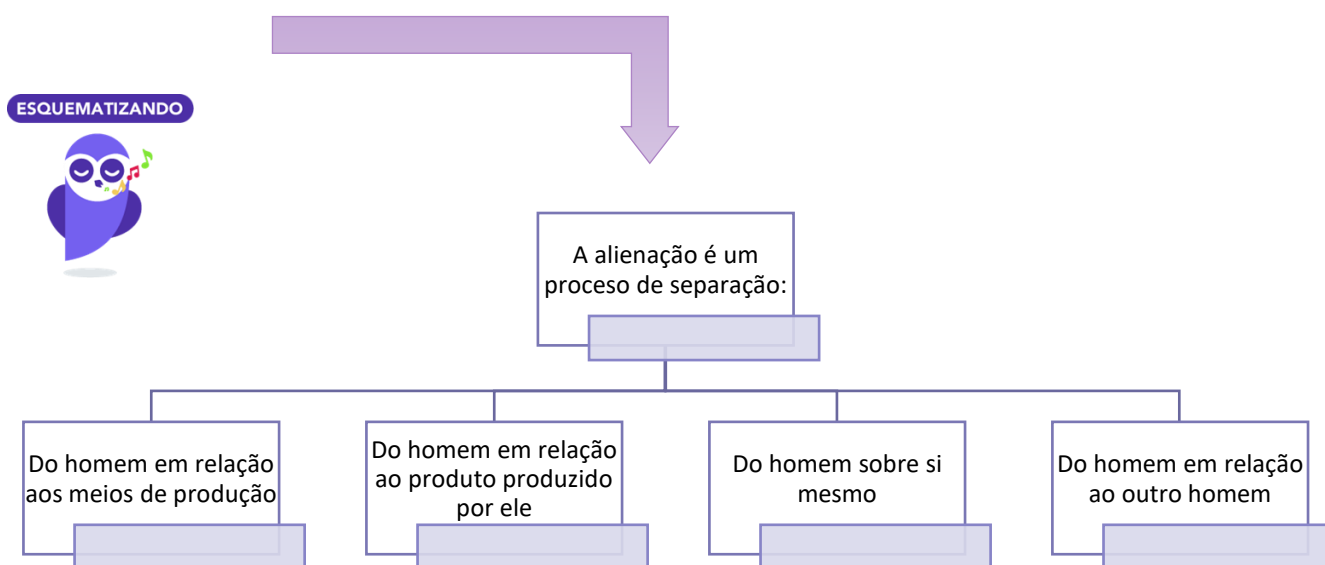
ESQUEMATIZANDO

A alienação é um proceso de separação:

Do homem em relação aos meios de produção

Do homem em relação ao produto produzido por ele

Do homem sobre si mesmo

Do homem em relação ao outro homem